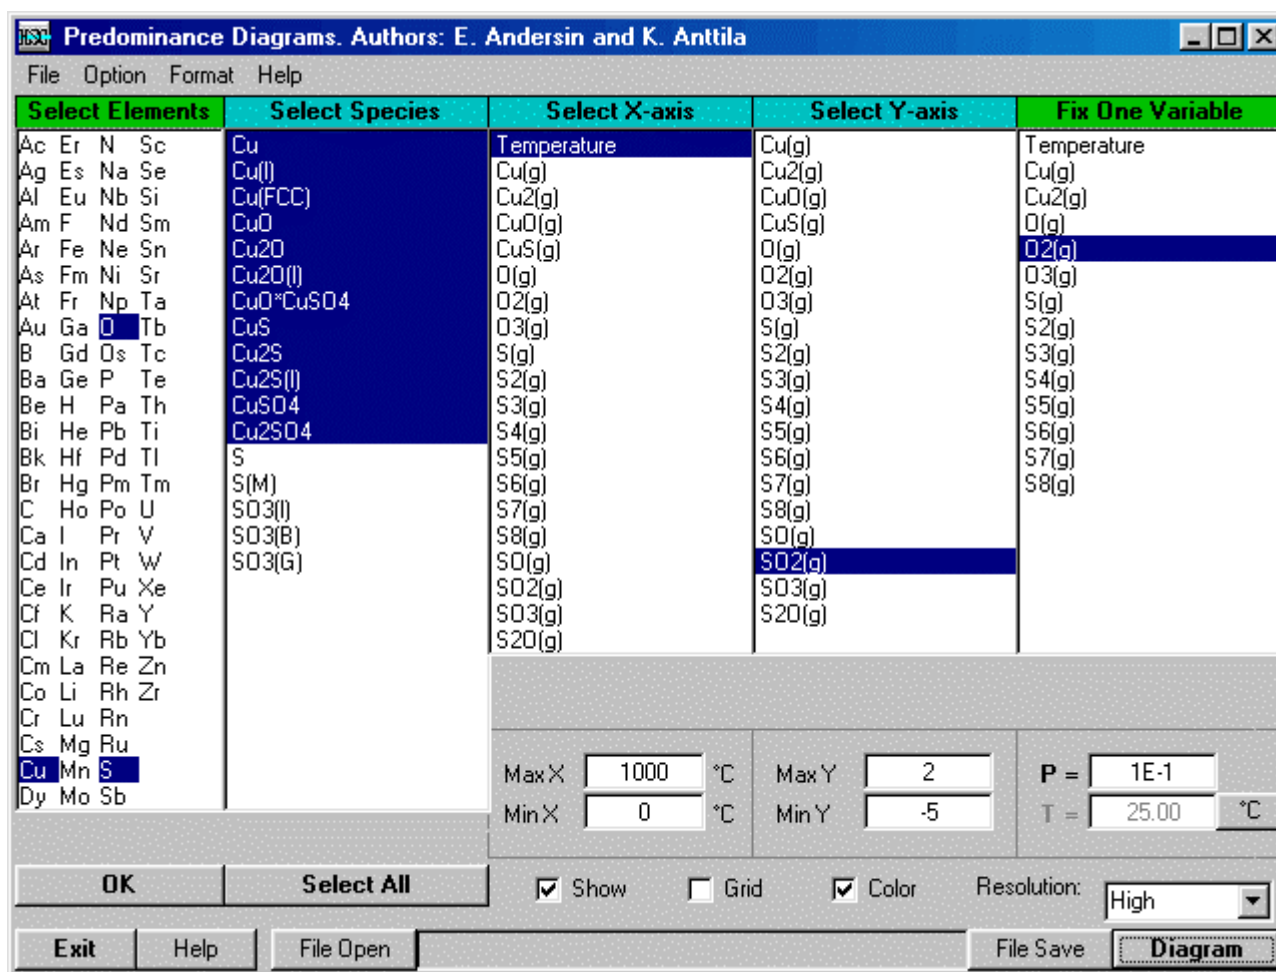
Predominance Diagrams. Authors: E. Andersin and K. Anttila

File Option Format Help

Select Elements
Ac Er N Sc
Ag Es Na Se
Al Eu Nb Si
Am F Nd Sm
Ar Fe Ne Sn
As Fm Ni Sr
At Fr Np Ta
Au Ga O Tb
B Gd Os Tc
Ba Ge P Te
Be H Pa Th
Bi He Pb Ti
Bk Hf Pd Tl
Br Hg Pm Tm
C Ho Po U
Ca I Pr V
Cd In Pt W
Ce Ir Pu Xe
Cf K Ra Y
Cl Kr Rb Yb
Cm La Re Zn
Co Li Rh Zr
Cr Lu Rn
Cs Mg Ru
Cu Mn S
Dy Mo Sb

Select Species
Cu
Cu(l)
Cu(FCC)
CuO
Cu2O
Cu2O(l)
CuO*CuSO4
CuS
Cu2S
Cu2S(l)
CuSO4
Cu2SO4
S
S(M)
SO3(l)
SO3(B)
SO3(G)

Select X-axis
Temperature
Cu(g)
Cu2(g)
CuO(g)
CuS(g)
O(g)
O2(g)
O3(g)
S(g)
S2(g)
S3(g)
S4(g)
S5(g)
S6(g)
S7(g)
S8(g)
SO(g)
SO2(g)
SO3(g)
S2O(g)

Select Y-axis
Cu(g)
Cu2(g)
CuO(g)
CuS(g)
O(g)
O2(g)
O3(g)
S(g)
S2(g)
S3(g)
S4(g)
S5(g)
S6(g)
S7(g)
S8(g)
SO(g)
SO2(g)
SO3(g)
S2O(g)

Fix One Variable
Temperature
Cu(g)
Cu2(g)
O(g)
O2(g)
O3(g)
S(g)
S2(g)
S3(g)
S4(g)
S5(g)
S6(g)
S7(g)
S8(g)

Max X 1000 °C
Min X 0 °C
Max Y 2
Min Y -5
P = 1E-1
T = 25.00 °C

OK Select All
Show Grid Color Resolution: High
Exit Help File Open File Save Diagram